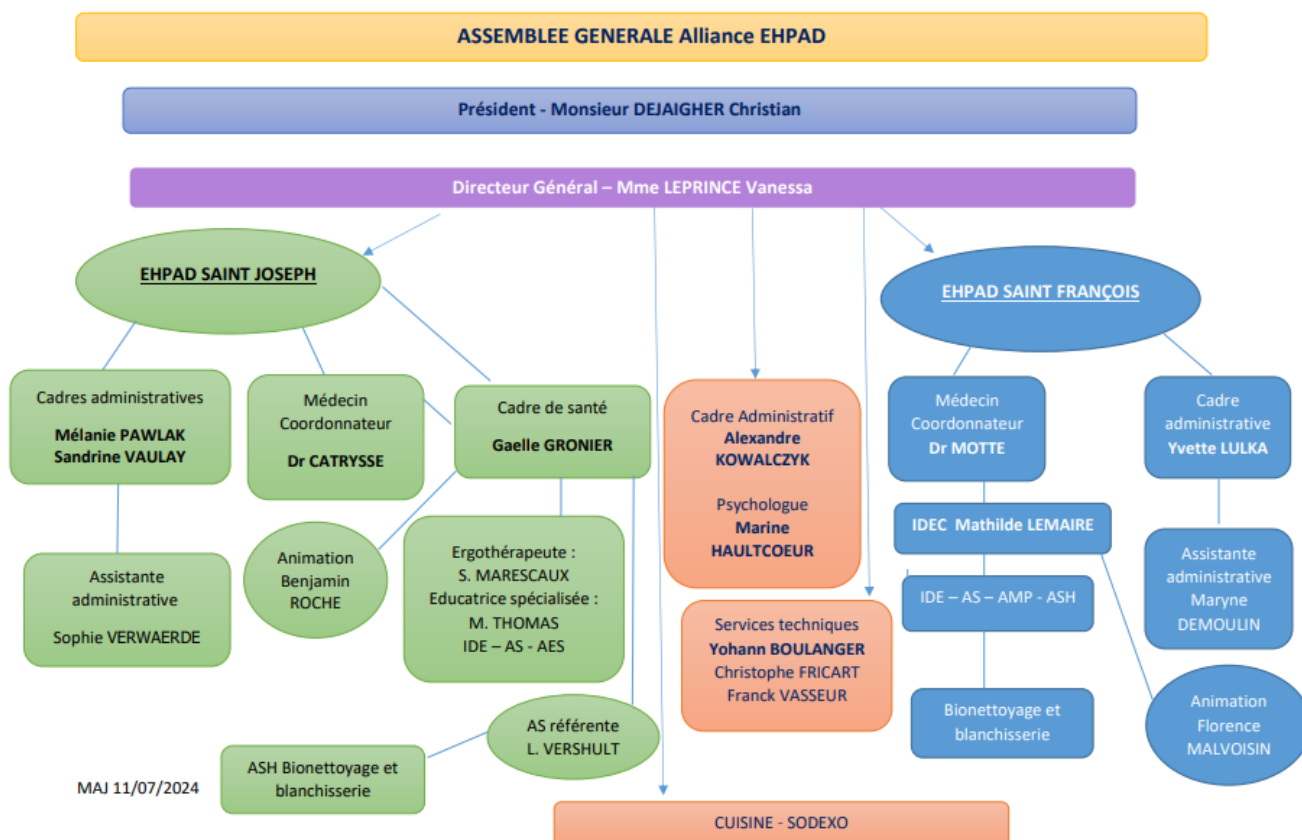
ASSEMBLEE GENERALE Alliance EHPAD

Président - Monsieur DEJAIGHER Christian

Directeur Général – Mme LEPRINCE Vanessa

EHPAD SAINT JOSEPH

Cadres administratives
Mélanie PAWLAK
Sandrine VAULAY

Assistante administrative
Sophie VERWAERDE

Médecin Coordonnateur
Dr CATRYSSE

Cadre de santé
Gaelle GRONIER

Animation
Benjamin ROCHE

Ergothérapeute :
S. MARESCAUX
Educatrice spécialisée :
M. THOMAS
IDE – AS - AES

AS référente
L. VERSHULT

ASH Bionettoyage et blanchisserie

MAJ 11/07/2024

Cadre Administratif
Alexandre KOWALCZYK

Psychologue
Marine HAULTCOEUR

Services techniques
Yohann BOULANGER
Christophe FRICART
Franck VASSEUR

CUISINE - SODEXO

EHPAD SAINT FRANÇOIS

Médecin Coordonnateur
Dr MOTTE

Cadre administrative
Yvette LULKA

IDEC Mathilde LEMAIRE

IDE – AS – AMP - ASH

Bionettoyage et blanchisserie

Assistante administrative
Maryne DEMOULIN

Animation
Florence MALVOISIN